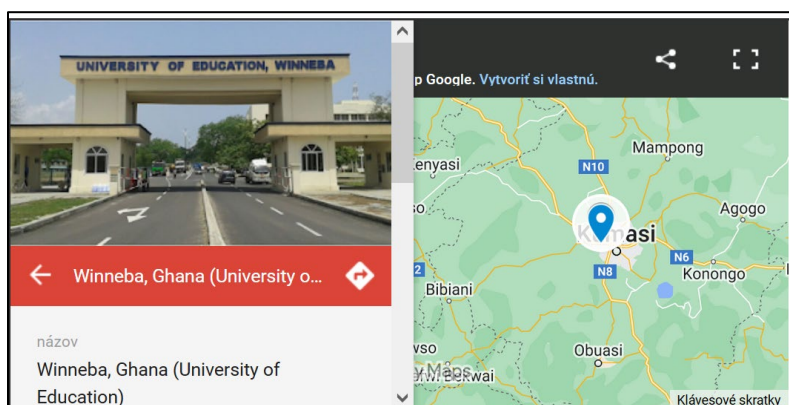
UNIVERSITY OF EDUCATION, WINNEBA

Winneba, Ghana (University o...

názov

Winneba, Ghana (University of Education)

p Google. Vytvoriť si vlastnú.

Kenyasi
N10
Mampong
Agogo
Kumasi
N6
N8
Konongo
Bibiani
Obuasi
Maps
kwai
Klávesové skratky